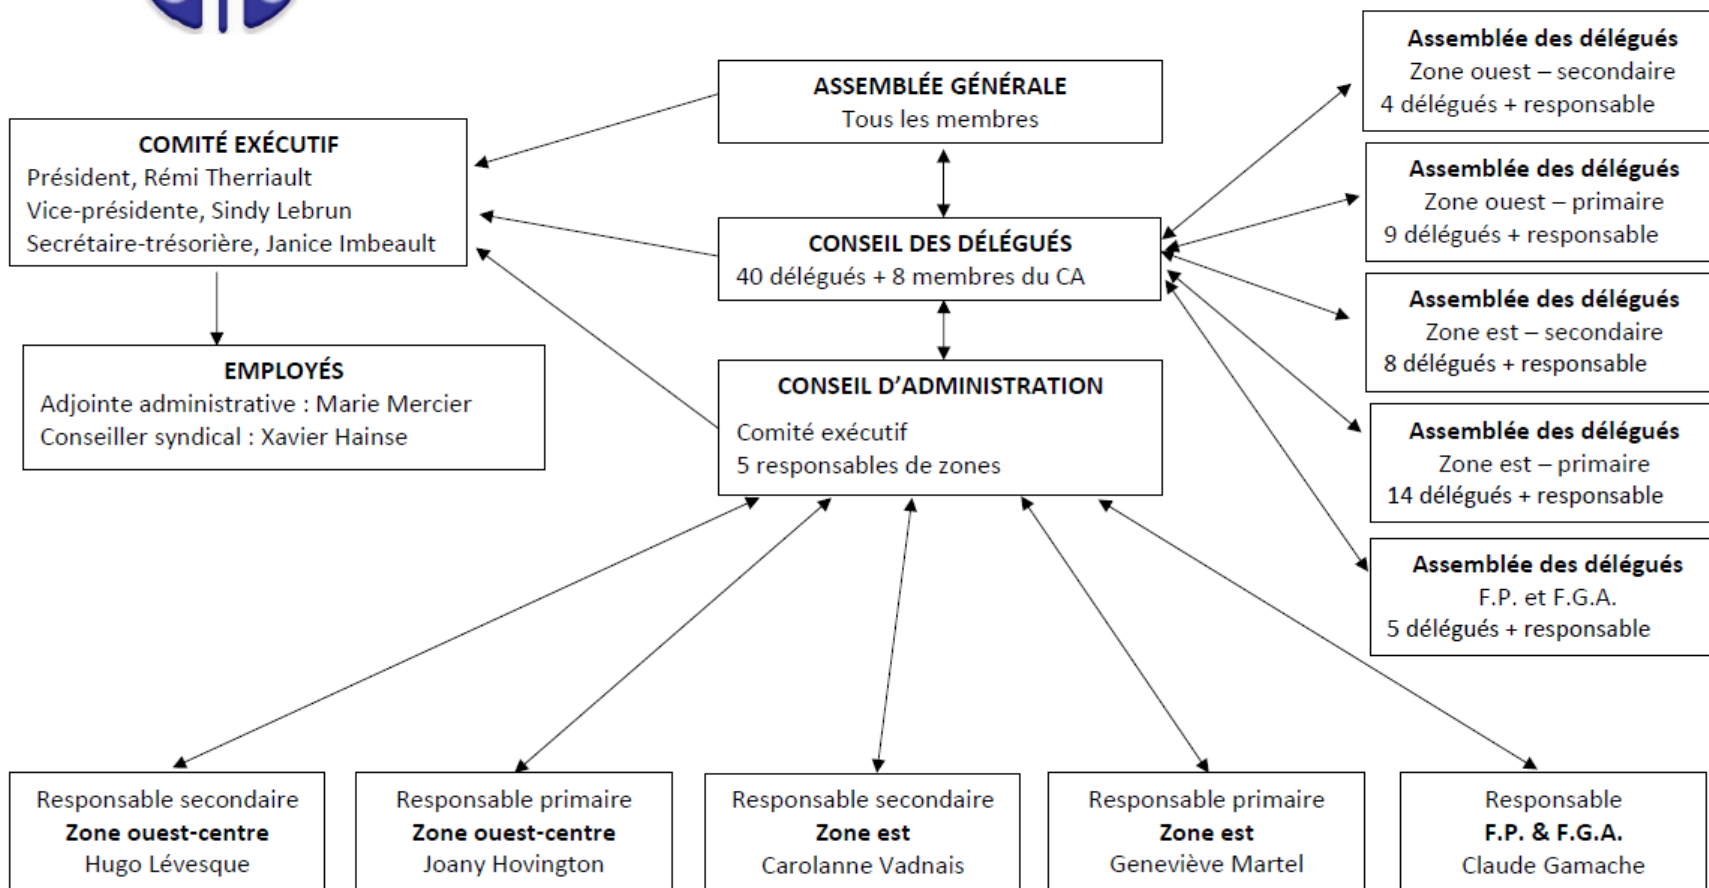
ASSEMBLÉE GÉNÉRALE
Tous les membres

COMITÉ EXÉCUTIF
Président, Rémi Therriault
Vice-présidente, Sindy Lebrun
Secrétaire-trésorière, Janice Imbeault

CONSEIL DES DÉLÉGUÉS
40 délégués + 8 membres du CA

EMPLOYÉS
Adjointe administrative : Marie Mercier
Conseiller syndical : Xavier Hainse

CONSEIL D'ADMINISTRATION
Comité exécutif
5 responsables de zones

Assemblée des délégués
Zone ouest – secondaire
4 délégués + responsable

Assemblée des délégués
Zone ouest – primaire
9 délégués + responsable

Assemblée des délégués
Zone est – secondaire
8 délégués + responsable

Assemblée des délégués
Zone est – primaire
14 délégués + responsable

Assemblée des délégués
F.P. et F.G.A.
5 délégués + responsable

Responsable secondaire
Zone ouest-centre
Hugo Lévesque

Responsable primaire
Zone ouest-centre
Joany Hovington

Responsable secondaire
Zone est
Carolanne Vadnais

Responsable primaire
Zone est
Geneviève Martel

Responsable
F.P. & F.G.A.
Claude Gamache